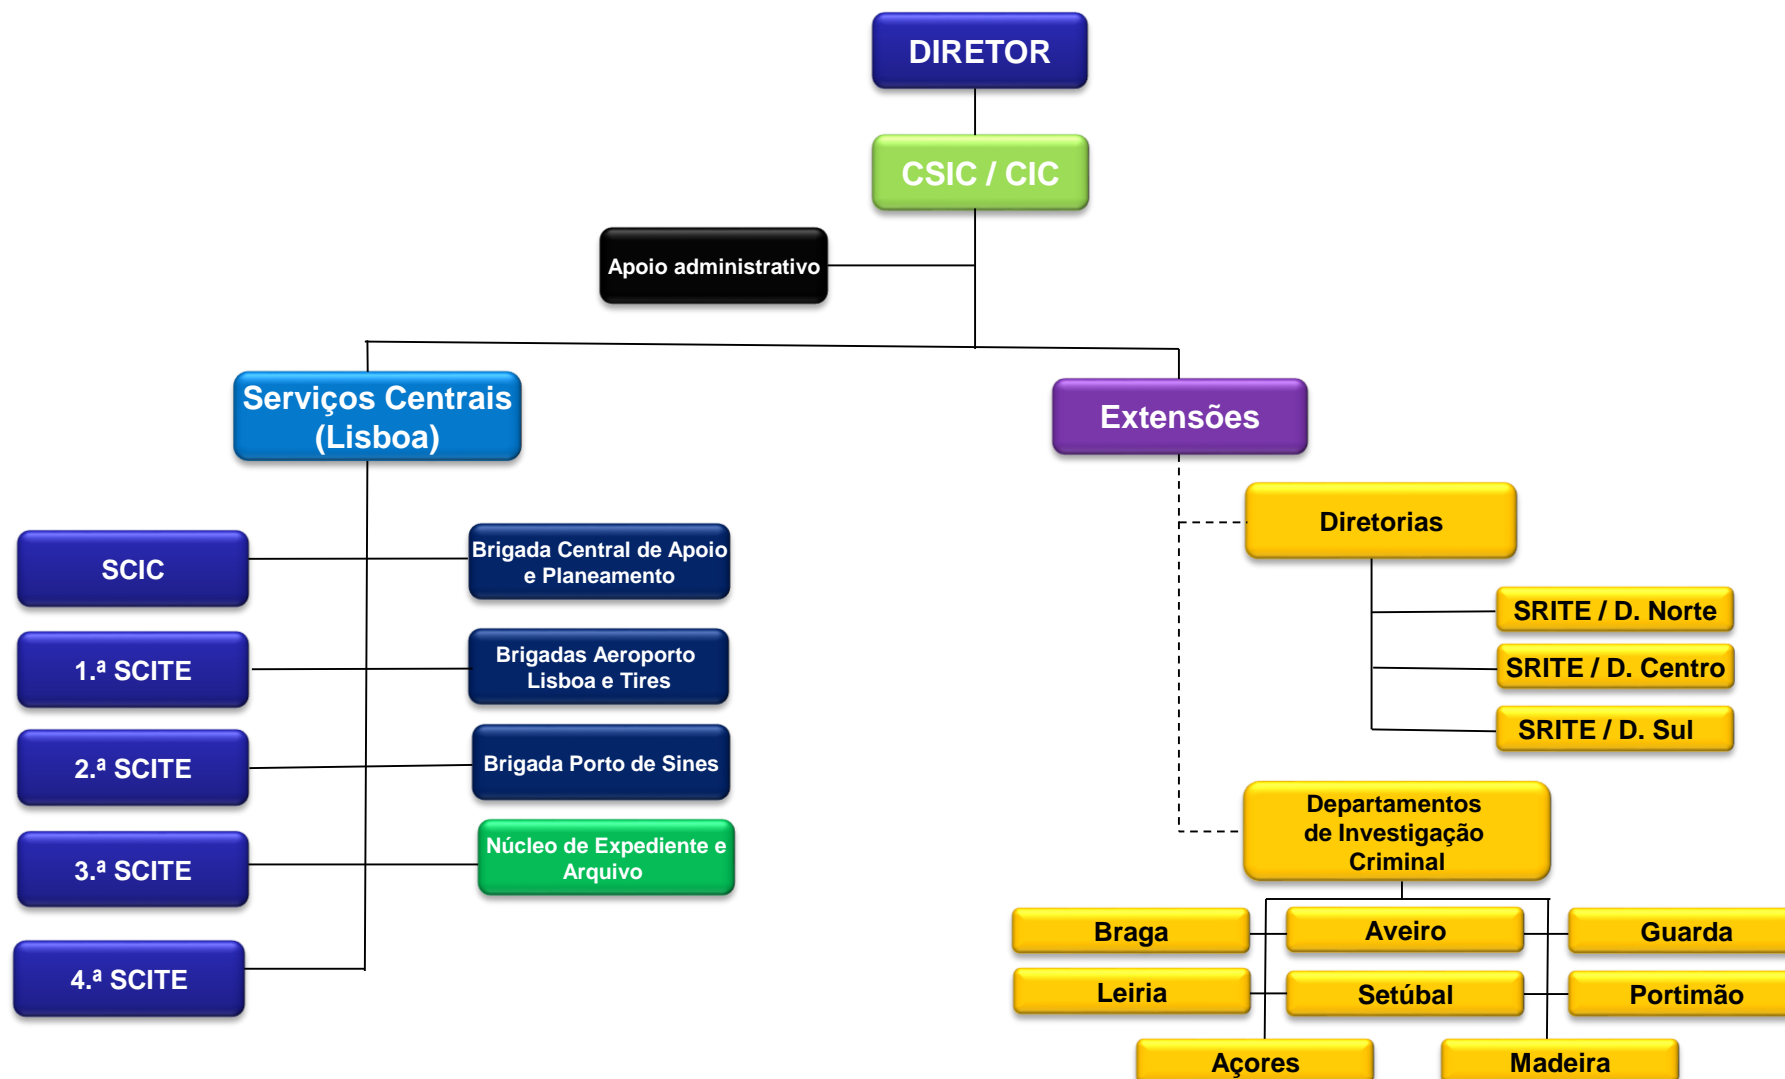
DIRETOR

CSIC / CIC

Apoio administrativo

Serviços Centrais (Lisboa)

Extensões

SCIC

Brigada Central de Apoio e Planeamento

1.ª SCITE

Brigadas Aeroporto Lisboa e Tires

2.ª SCITE

Brigada Porto de Sines

3.ª SCITE

Núcleo de Expediente e Arquivo

4.ª SCITE

Diretorias

SRITE / D. Norte

SRITE / D. Centro

SRITE / D. Sul

Departamentos de Investigação Criminal

Braga

Aveiro

Guarda

Leiria

Setúbal

Portimão

Açores

Madeira